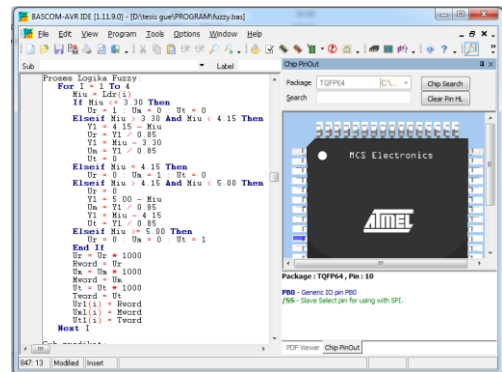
BASCOM-AVR IDE [1.11.9.0] - [D:\tesis gue\PROGRAM\fuzzy.bas]

File Edit View Program Tools Options Window Help

Sub | Label

'Proses Logika Fuzzy
For I = 1 To 4
Miu = Ldr(i)
If Miu <= 3.30 Then
Ur = 1 : Um = 0 : Ut = 0
Elseif Miu > 3.30 And Miu < 4.15 Then
Y1 = 4.15 - Miu
Ur = Y1 / 0.85
Y1 = Miu - 3.30
Um = Y1 / 0.85
Ut = 0
Elseif Miu = 4.15 Then
Ur = 0 : Um = 1 : Ut = 0
Elseif Miu > 4.15 And Miu < 5.00 Then
Ur = 0
Y1 = 5.00 - Miu
Um = Y1 / 0.85
Y1 = Miu - 4.15
Ut = Y1 / 0.85
Elseif Miu >= 5.00 Then
Ur = 0 : Um = 0 : Ut = 1
End If
Ur = Ur * 1000
Rword = Ur
Um = Um * 1000
Mword = Um
Ut = Ut * 1000
Tword = Ut
Ur1(i) = Rword
Um1(i) = Mword
Ut1(i) = Tword
Next I

Chip PinOut
Package TQFP64 | C:\... | Chip Search
Search | Clear Pin HL

MCS Electronics
ATMEL

Package : TQFP64 , Pin : 10
PB0 - Generic IO pin PB0
/SS - Slave Select pin for using with SPI.

PDF Viewer | Chip PinOut

847: 13 | Modified | Insert